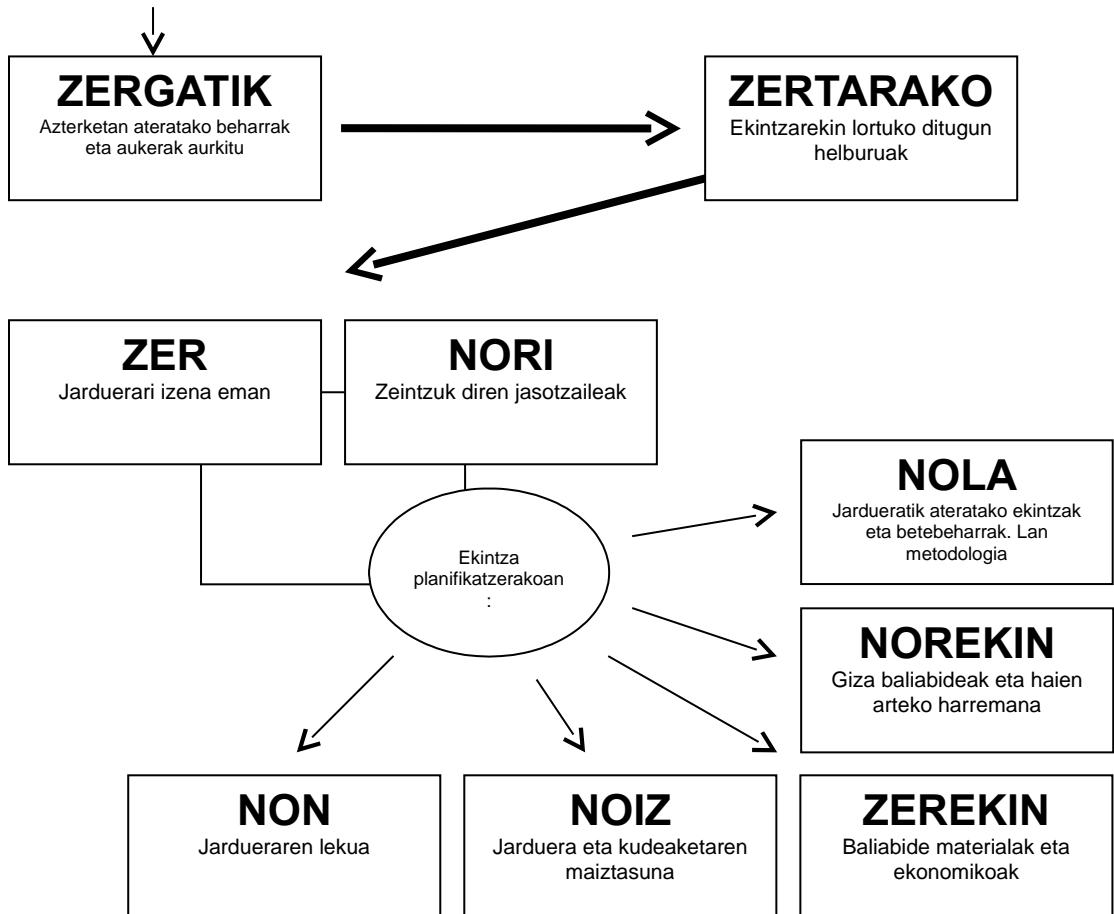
ZERGATIK
Azterketan ateratako beharrak eta aukerak aurkitu

ZERTARAKO
Ekintzarekin lortuko ditugun helburuak

ZER
Jarduerari izena eman

NORI
Zeintzuk diren jasotzaileak

Ekintza planifikatzerakoan
:

NOLA
Jardueratik ateratako ekintzak eta betebeharrak. Lan metodologia

NOREKIN
Giza baliabideak eta haien arteko harremana

NON
Jarduneraren lekua

NOIZ
Jarduera eta kudeaketaren maiztasuna

ZEREKIN
Baliabide materialak eta ekonomikoak